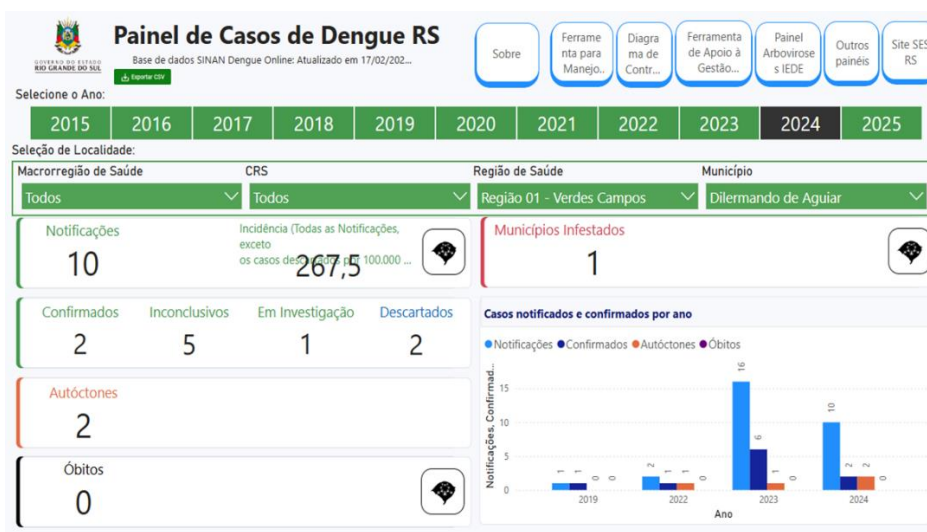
GOVERNO DO ESTADO RIO GRANDE DO SUL

Painel de Casos de Dengue RS

Base de dados SINAN Dengue Online: Atualizado em 17/02/202...

Exportar CSV

Sobre

Ferramenta para Manejo...

Diagrama de Contr...

Ferramenta de Apoio à Gestão...

Painel Arboviroses IEDE

Outros painéis

Site SES RS

Selecione o Ano:

| 2015 | 2016 | 2017 | 2018 | 2019 | 2020 | 2021 | 2022 | 2023 | 2024 | 2025 |
|---|---|---|---|---|---|---|---|---|---|---|

Seleção de Localidade:

| Macrorregião de Saúde | CRS | Região de Saúde | Município |
|---|---|---|---|
| Todos | Todos | Região 01 - Verdes Campos | Dilermando de Aguiar |

Notificações
10

Incidência (Todas as Notificações, exceto os casos desc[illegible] p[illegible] 100.000 ...
267,5

Municípios Infestados
1

Confirmados
2

Inconclusivos
5

Em Investigação
1

Descartados
2

Autóctones
2

Óbitos
0

Casos notificados e confirmados por ano

Notificações Confirmados Autóctones Óbitos

Notificações, Confirmad...

15
10
5
0

| Ano | Notificações | Confirmados | Autóctones | Óbitos |
|---|---|---|---|---|
| 2019 | 1 | 1 | 0 | 0 |
| 2022 | 2 | 1 | 1 | 0 |
| 2023 | 16 | 6 | 1 | 0 |
| 2024 | 10 | 2 | 2 | 0 |

Ano